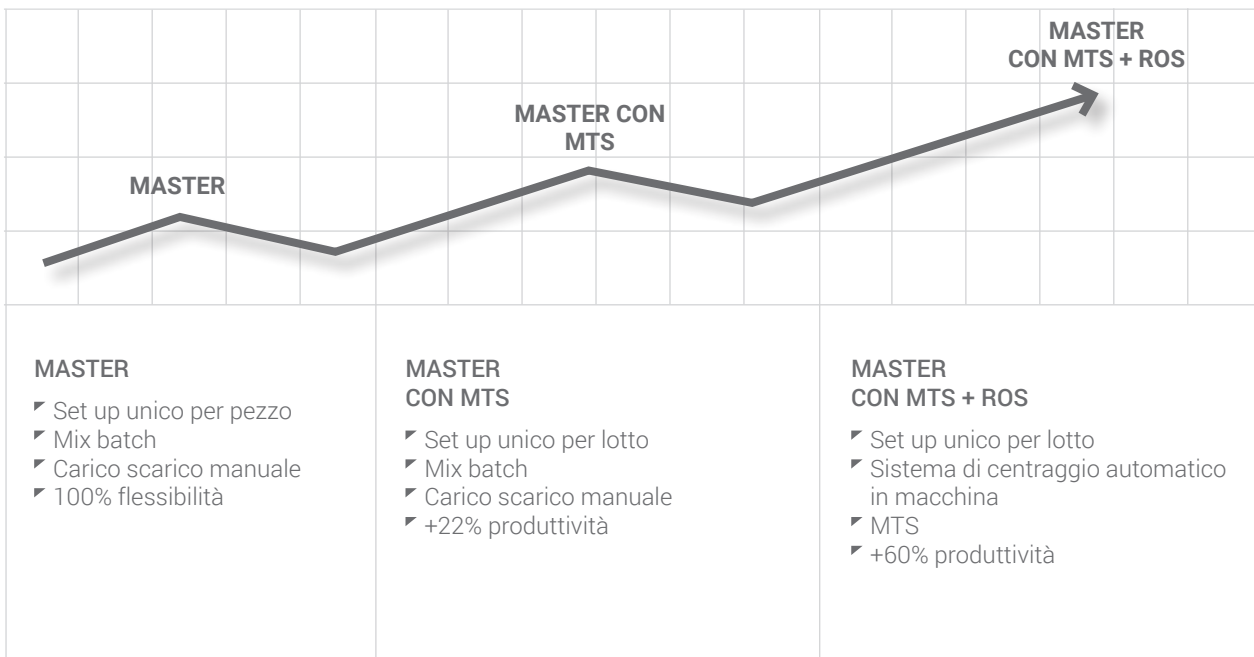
MASTER

MASTER CON MTS

MASTER CON MTS + ROS

MASTER
- Set up unico per pezzo
- Mix batch
- Carico scarico manuale
- 100% flessibilità

MASTER CON MTS
- Set up unico per lotto
- Mix batch
- Carico scarico manuale
- +22% produttività

MASTER CON MTS + ROS
- Set up unico per lotto
- Sistema di centraggio automatico in macchina
- MTS
- +60% produttività